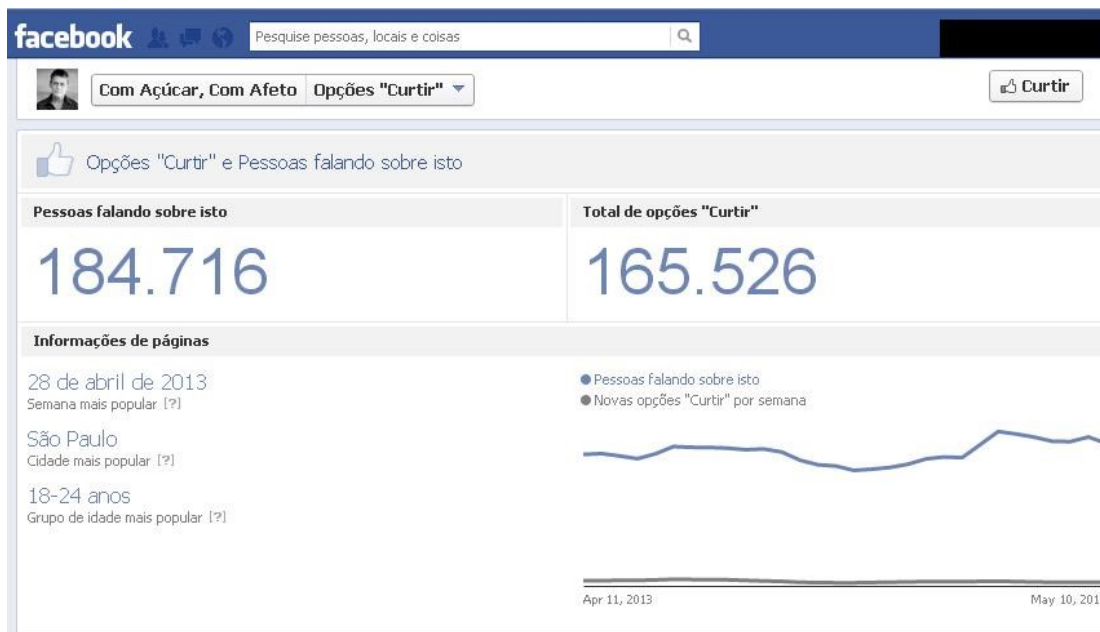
facebook

Pesquise pessoas, locais e coisas

Com Açúcar, Com Afeto | Opções "Curtir"

Curtir

Opções "Curtir" e Pessoas falando sobre isto

Pessoas falando sobre isto

184.716

Total de opções "Curtir"

165.526

Informações de páginas

28 de abril de 2013
Semana mais popular [?]

São Paulo
Cidade mais popular [?]

18-24 anos
Grupo de idade mais popular [?]

Pessoas falando sobre isto
Novas opções "Curtir" por semana

Apr 11, 2013

May 10, 201